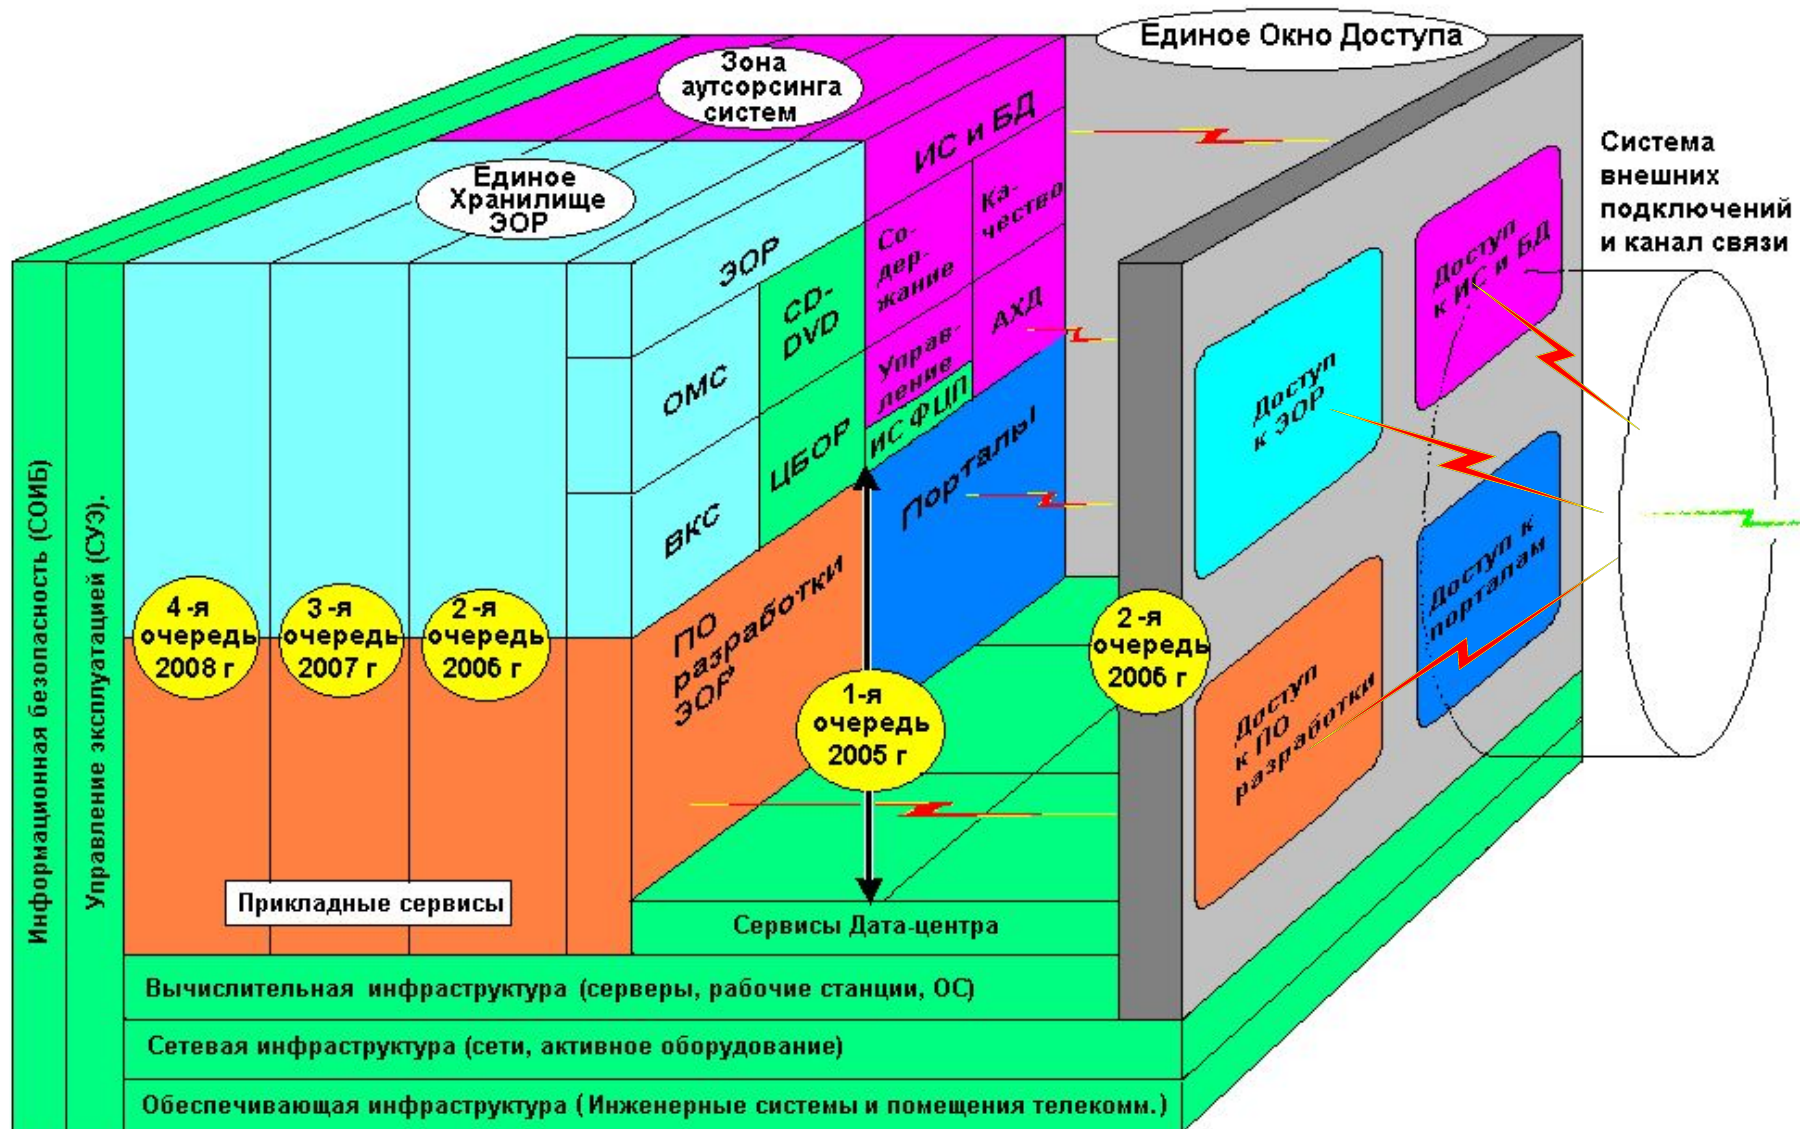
Зона аутсорсинга систем

Единое Окно Доступа

Единое Хранилище ЭОР

ИС и БД

Ка-чество

Со-дер-жание

АХД

Управ-ление

ИС ФЦП

ЭОР

CD-DVD

ОМС

ЦБОР

ВКС

Порталы

ПО разработки ЭОР

Система внешних подключений и канал связи

Доступ к ИС и БД

Доступ к ЭОР

Доступ к порталам

Доступ к ПО разработки

Информационная безопасность (СОИБ)

Управление эксплуатацией (СУЭ).

4-я очередь 2008 г

3-я очередь 2007 г

2-я очередь 2006 г

1-я очередь 2005 г

2-я очередь 2006 г

Прикладные сервисы

Сервисы Дата-центра

Вычислительная инфраструктура (серверы, рабочие станции, ОС)

Сетевая инфраструктура (сети, активное оборудование)

Обеспечивающая инфраструктура (Инженерные системы и помещения телекомм.)